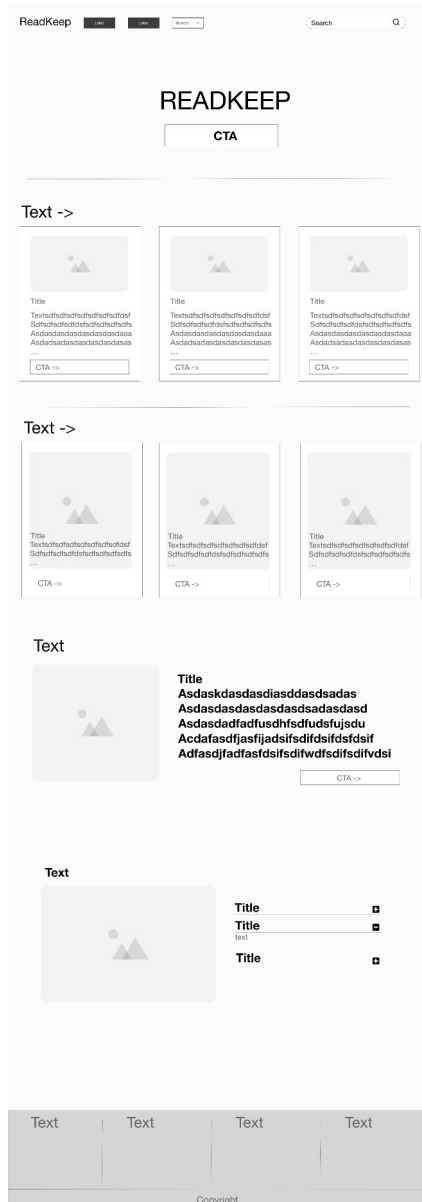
ReadKeep Label Label Browse Search

READKEEP

CTA

Text ->

Title
Textsdfsdfsdfsdfsdfsdfsdfdsf Sdfsdfsdfsdfdsfsdfsdfsdfs Asdasdasdasdasdasdasdaaa Asdadsadasdasdasdasdasas ...
CTA ->

Title
Textsdfsdfsdfsdfsdfsdfsdfdsf Sdfsdfsdfsdfdsfsdfsdfsdfs Asdasdasdasdasdasdasdaaa Asdadsadasdasdasdasdasas ...
CTA ->

Title
Textsdfsdfsdfsdfsdfsdfsdfdsf Sdfsdfsdfsdfdsfsdfsdfsdfs Asdasdasdasdasdasdasdaaa Asdadsadasdasdasdasdasas ...
CTA ->

Text ->

Title
Textsdfsdfsdfsdfsdfsdfsdfdsf Sdfsdfsdfsdfdsfsdfsdfsdfs ...
CTA ->

Title
Textsdfsdfsdfsdfsdfsdfsdfdsf Sdfsdfsdfsdfdsfsdfsdfsdfs ...
CTA ->

Title
Textsdfsdfsdfsdfsdfsdfsdfdsf Sdfsdfsdfsdfdsfsdfsdfsdfs ...
CTA ->

Text

Title
Asdaskdasdasdiasddasdsadas
Asdasdasdasdasdasdsadasdasd
Asdasdadfadfusdhfsdfudsfujsdu
Acdafasdfjasfijadsifsdifdsifdsfdsif
Adfasdjfadfasfdsifsdifwdfsdifsdifvdsi
CTA ->

Text

Title
Title
text
Title

Text Text Text Text

Copyright